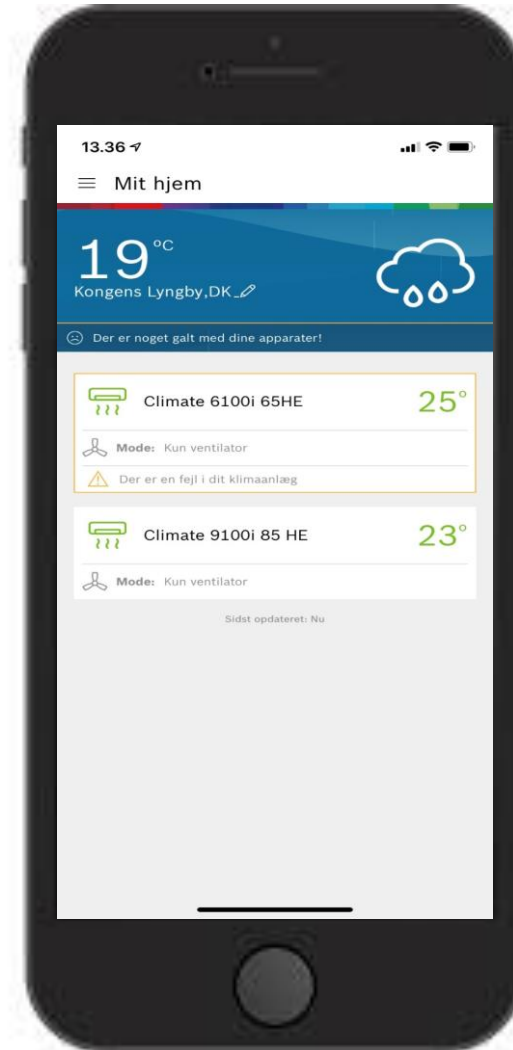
13.36

Mit hjem

19°C
Kongens Lyngby,DK

Der er noget galt med dine apparater!

Climate 6100i 65HE
25°
Mode: Kun ventilator
Der er en fejl i dit klimaanlæg

Climate 9100i 85 HE
23°
Mode: Kun ventilator

Sidst opdateret: Nu